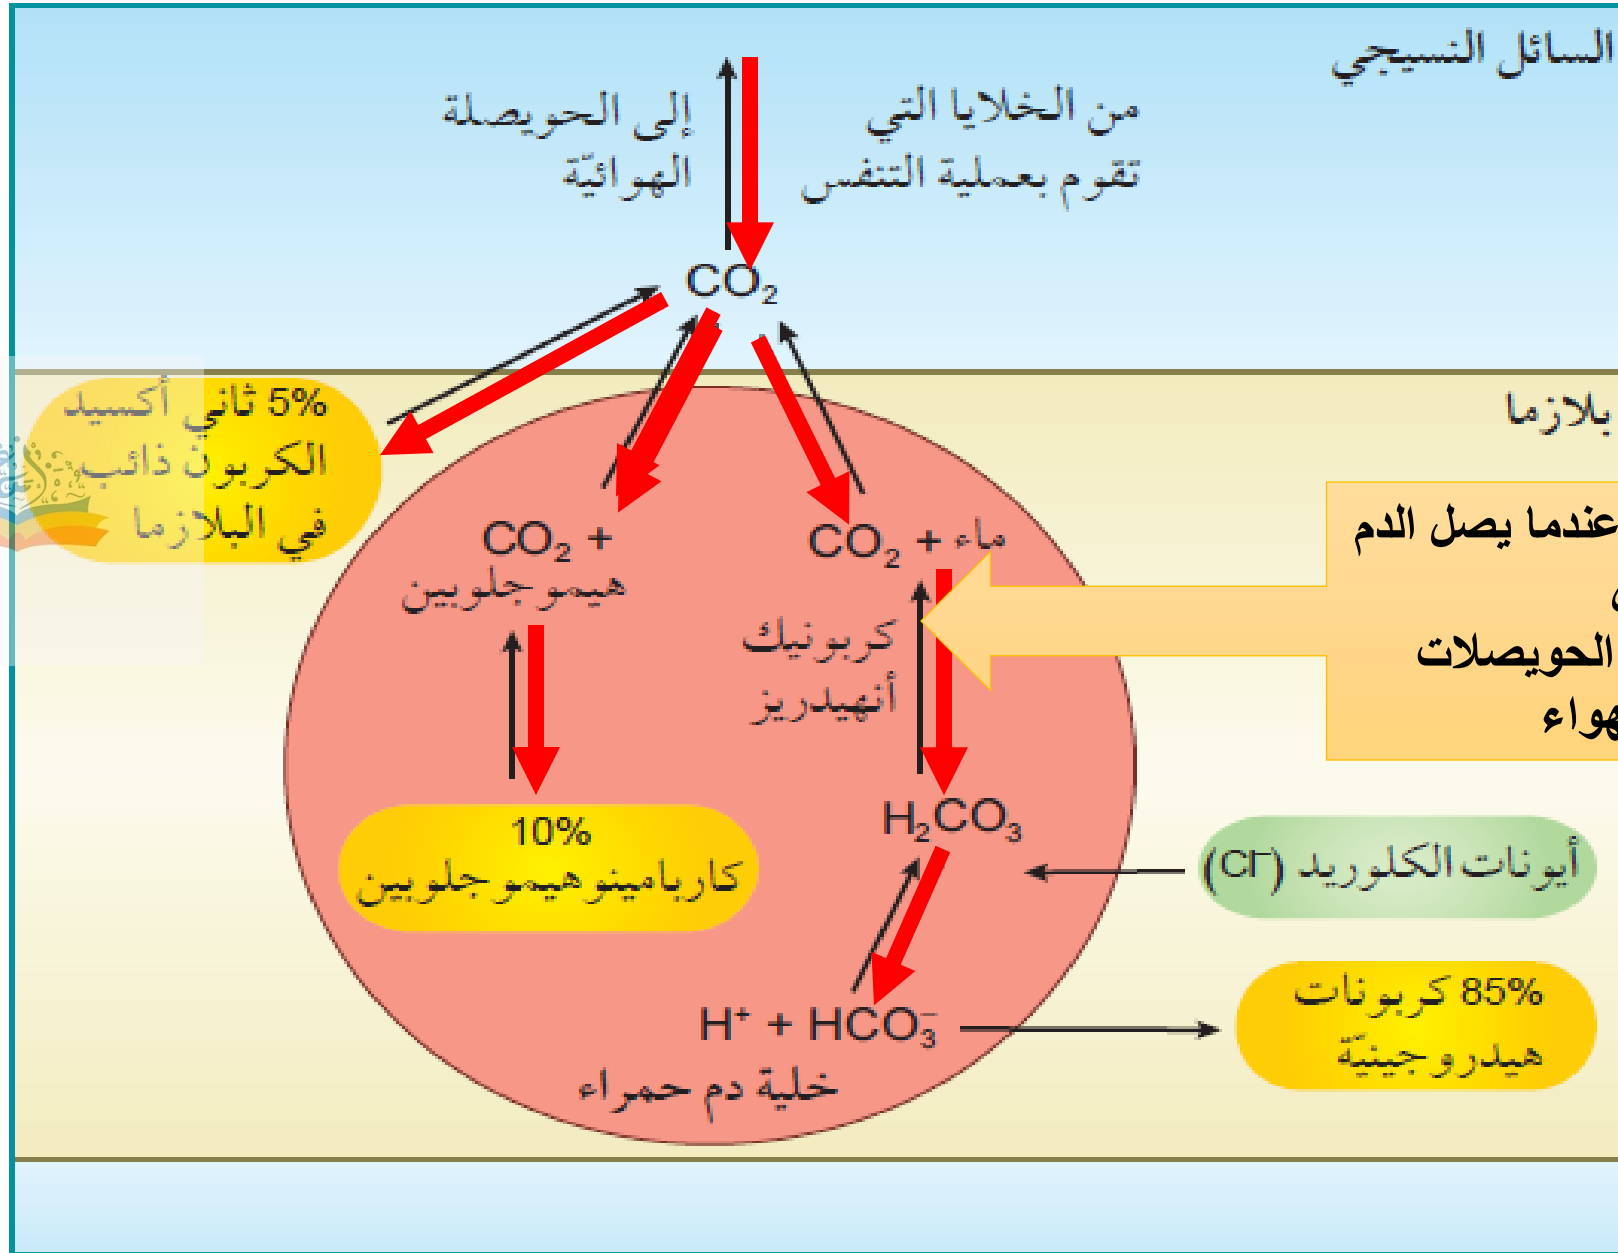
السائل النسيجي

من الخلايا التي تقوم بعملية التنفس

إلى الحويصلة الهوائيّة

$CO_2$

بلازما

5% ثاني أكسيد الكربون ذائب في البلازما

عندما يصل الدم
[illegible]
الحويصلات
الهواء

$CO_2$ + هيموجلوبين

$CO_2$ + ماء

كربونيك أنهيدريز

10% كاربامينوهيموجلوبين

$H_2CO_3$

أيونات الكلوريد ($Cl^-$)

$H^+ + HCO_3^-$

85% كربونات هيدروجينيّة

خلية دم حمراء